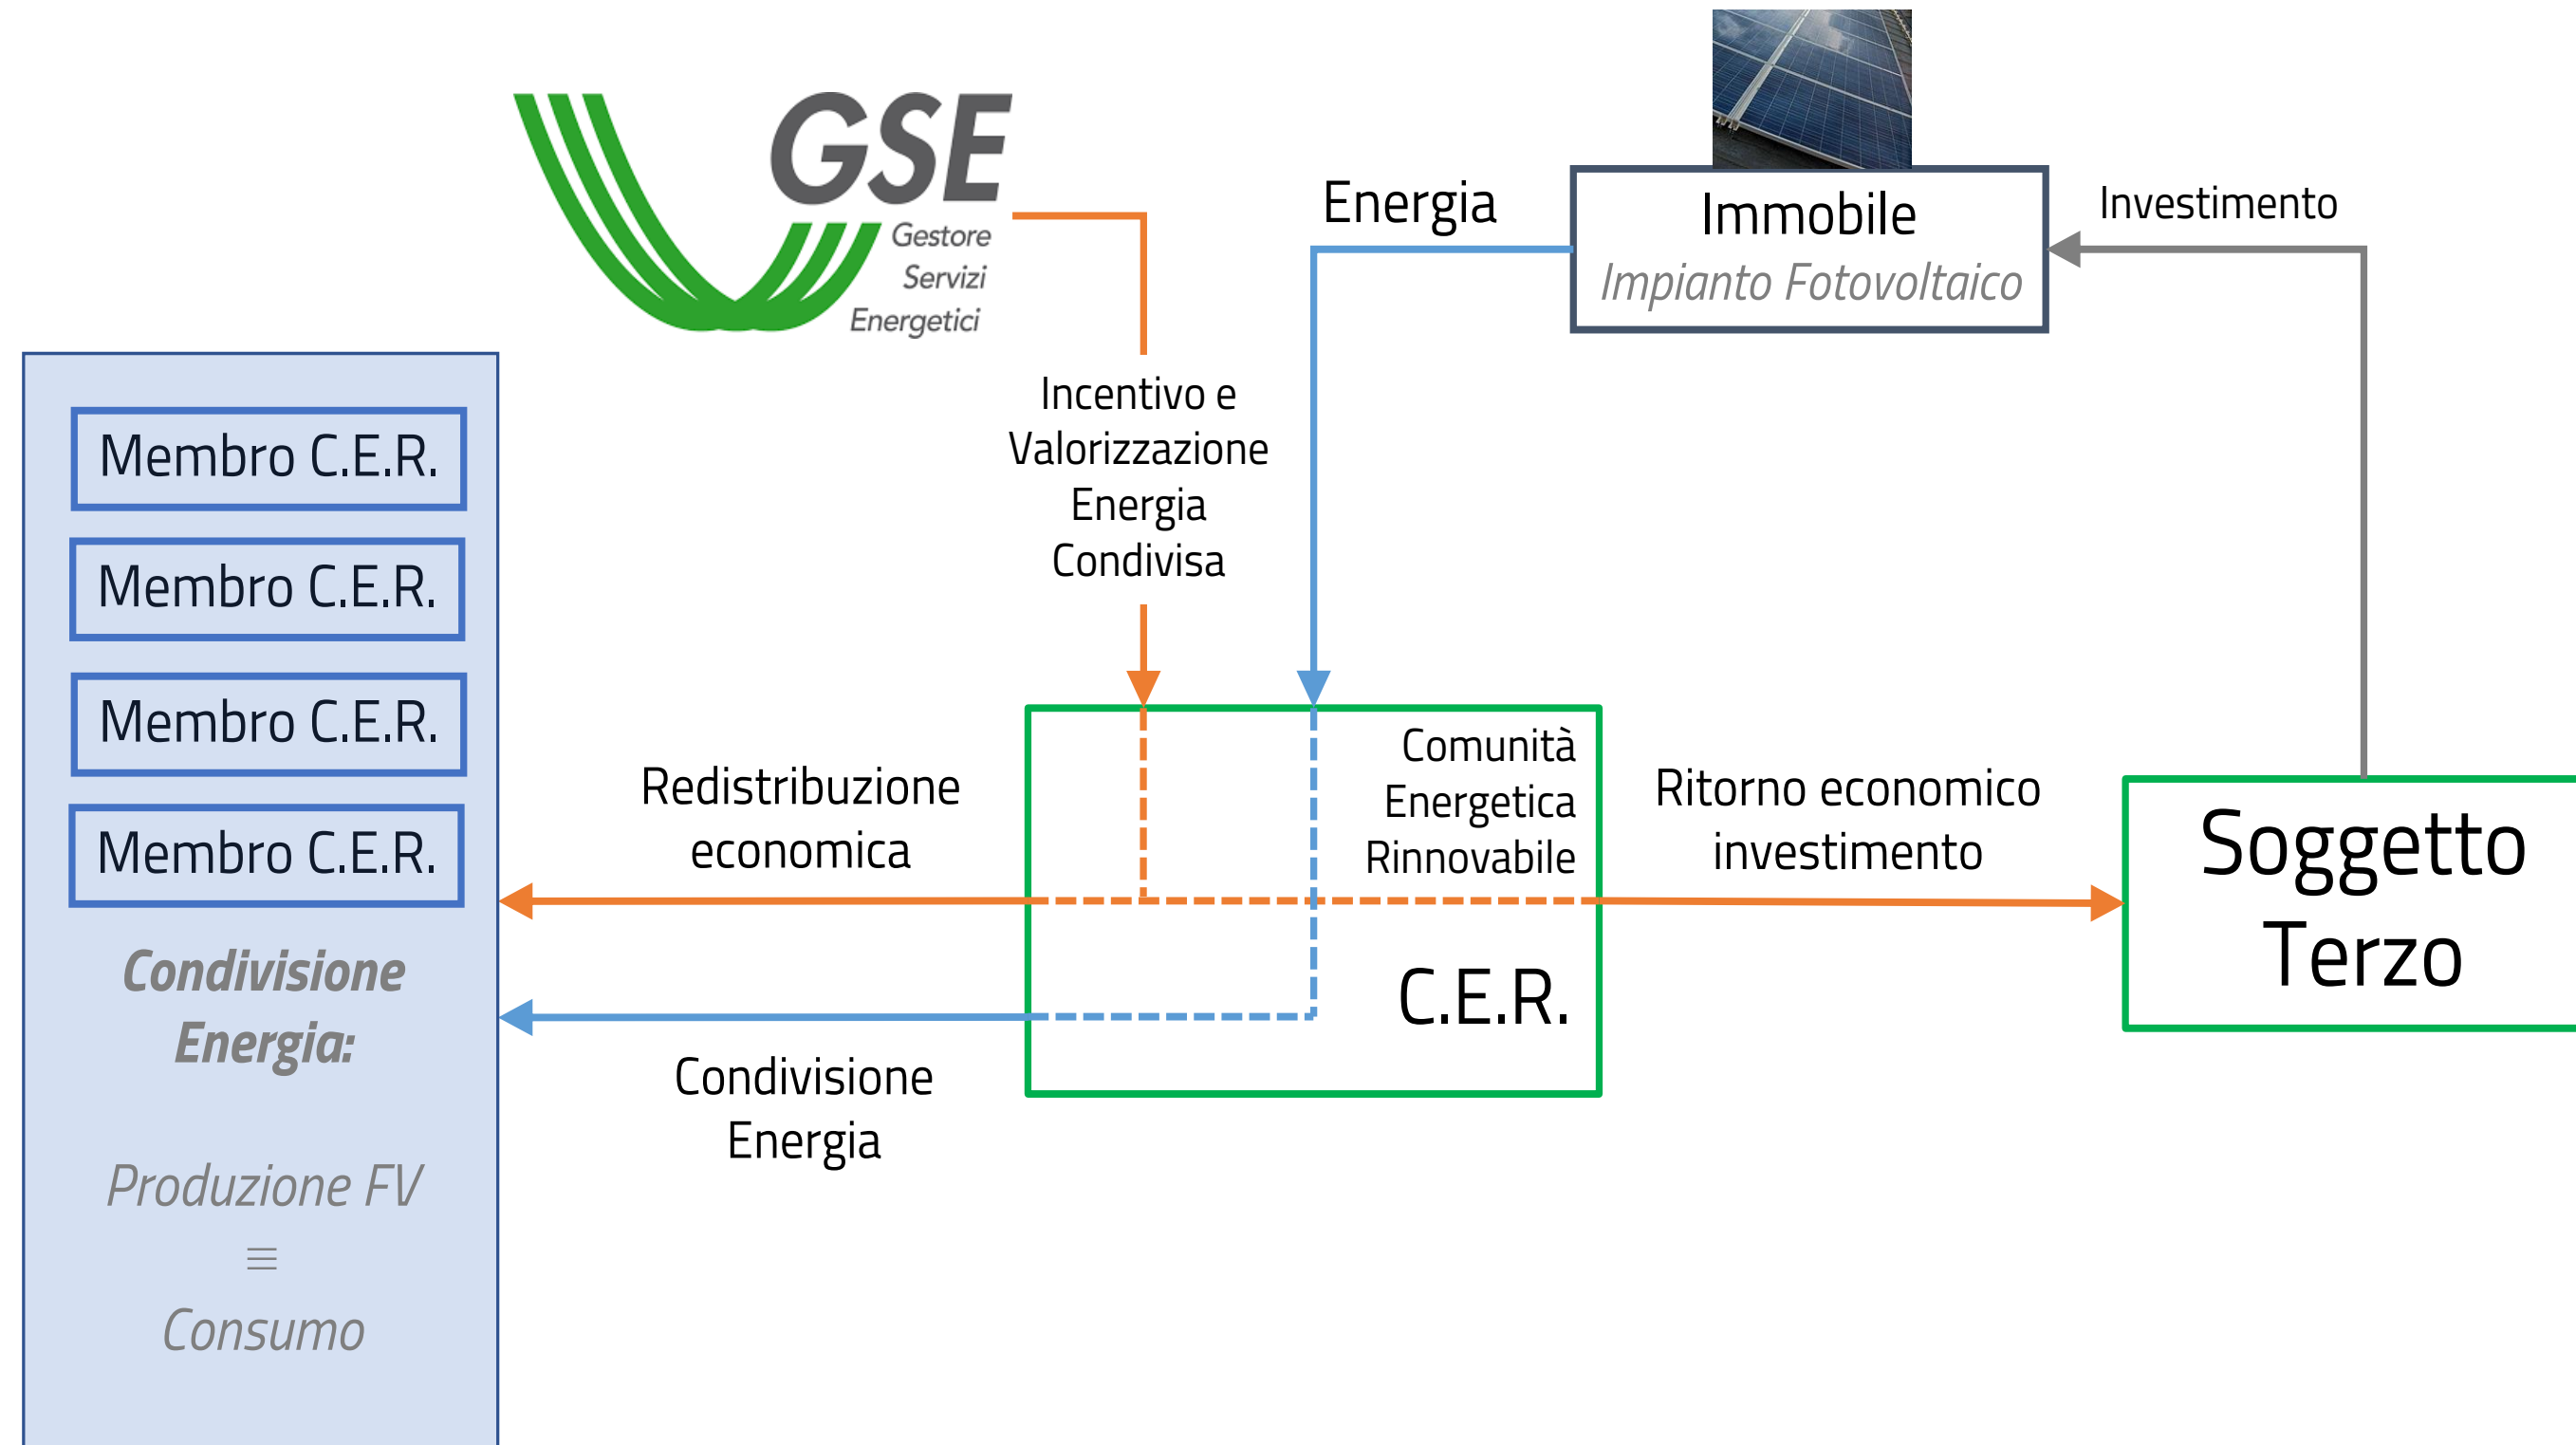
GSE
Gestore Servizi Energetici

Energia

Immobile
Impianto Fotovoltaico

Investimento

Incentivo e Valorizzazione Energia Condivisa

Membro C.E.R.
Membro C.E.R.
Membro C.E.R.
Membro C.E.R.

Condivisione Energia:

Produzione FV
$\equiv$
Consumo

Redistribuzione economica

Comunità Energetica Rinnovabile

C.E.R.

Ritorno economico investimento

Soggetto Terzo

Condivisione Energia